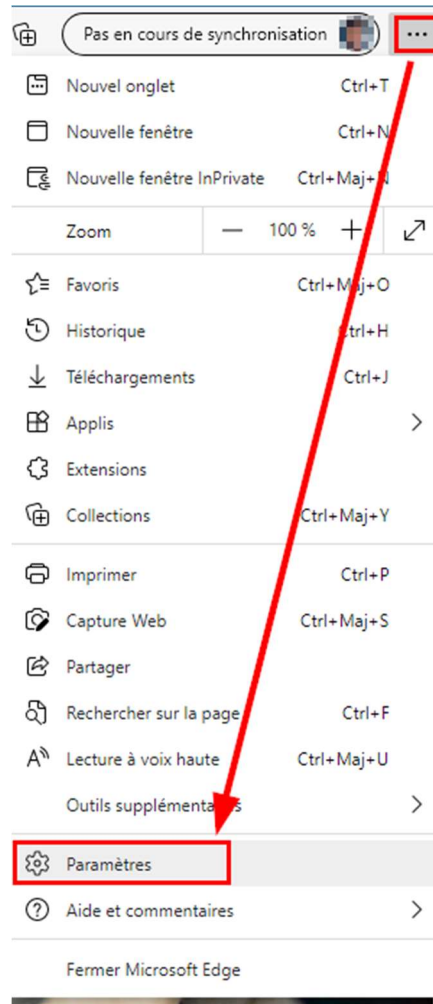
Pas en cours de synchronisation

...

Nouvel onglet Ctrl+T

Nouvelle fenêtre Ctrl+N

Nouvelle fenêtre InPrivate Ctrl+Maj+N

Zoom — 100 % +

Favoris Ctrl+Maj+O

Historique Ctrl+H

Téléchargements Ctrl+J

Applis

Extensions

Collections Ctrl+Maj+Y

Imprimer Ctrl+P

Capture Web Ctrl+Maj+S

Partager

Rechercher sur la page Ctrl+F

Lecture à voix haute Ctrl+Maj+U

Outils supplémentaires

Paramètres

Aide et commentaires

Fermer Microsoft Edge